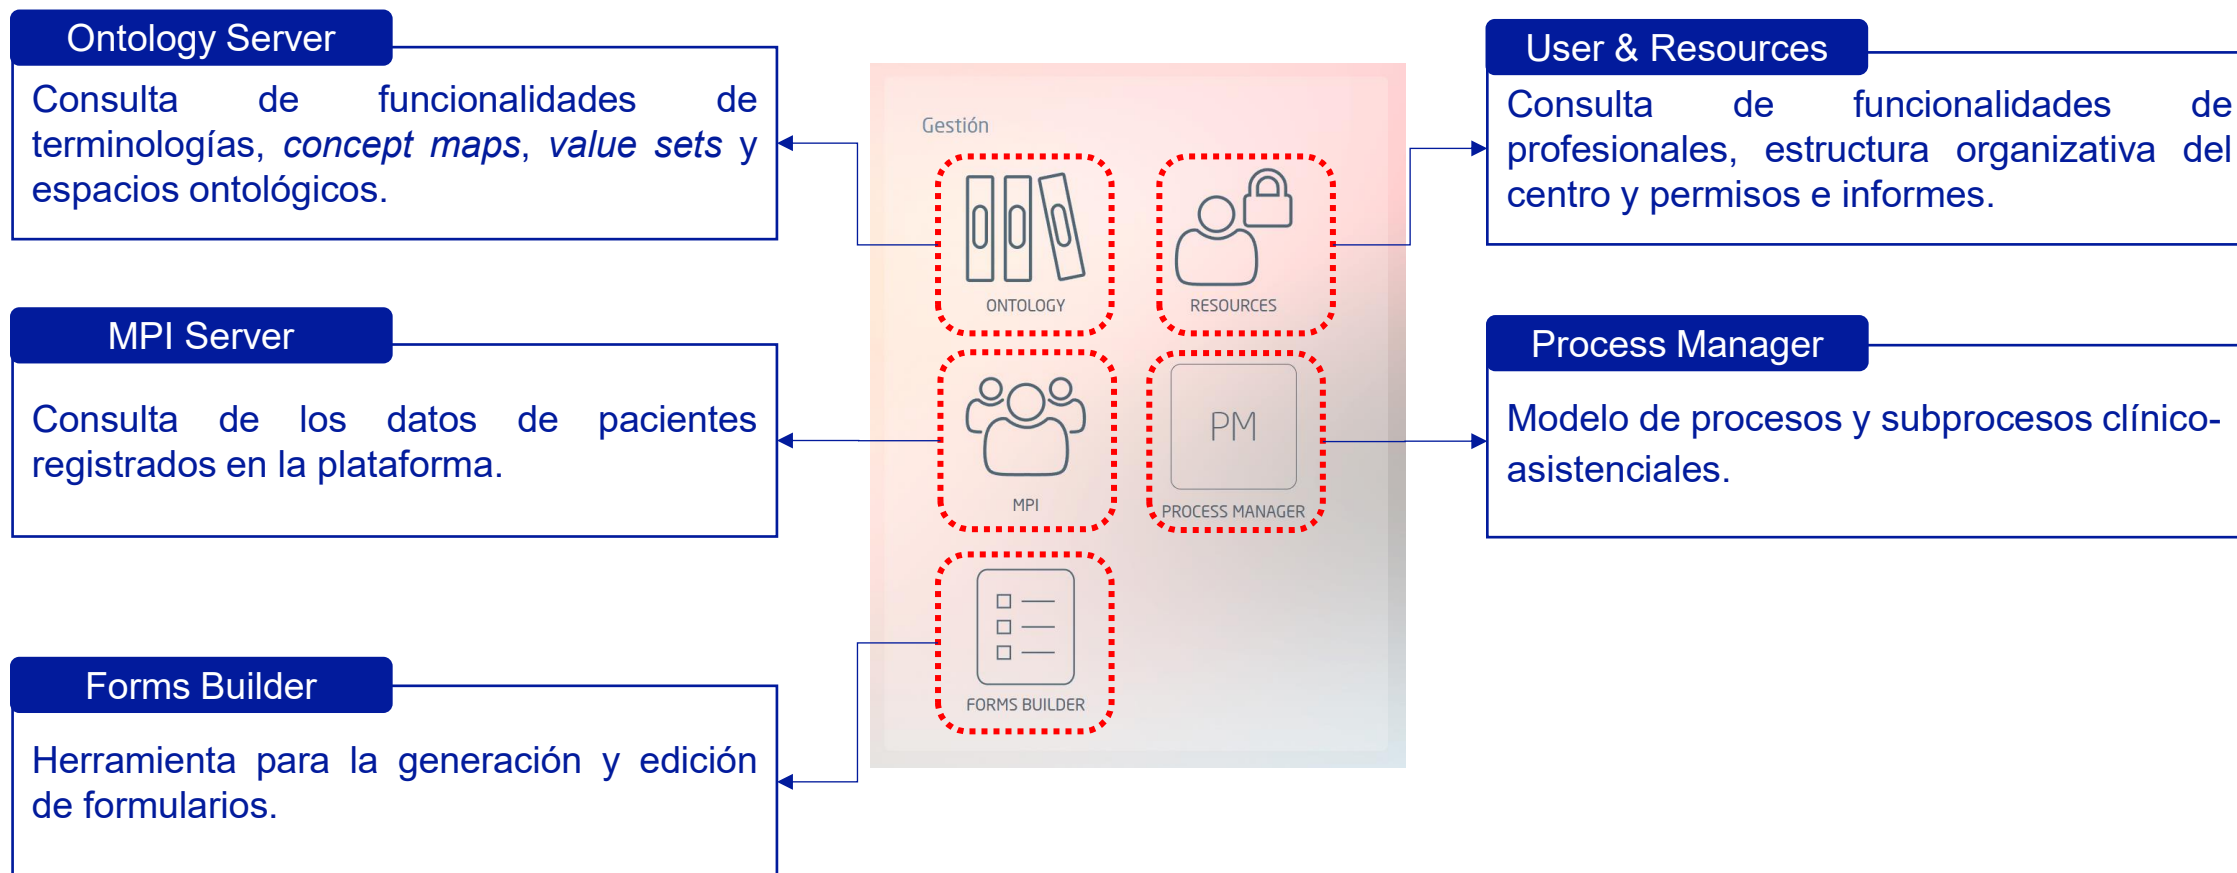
Ontology Server

Consulta de funcionalidades de terminologías, concept maps, value sets y espacios ontológicos.

MPI Server

Consulta de los datos de pacientes registrados en la plataforma.

Forms Builder

Herramienta para la generación y edición de formularios.

Gestión

ONTOLOGY

RESOURCES

MPI

PM

PROCESS MANAGER

FORMS BUILDER

User & Resources

Consulta de funcionalidades de profesionales, estructura organizativa del centro y permisos e informes.

Process Manager

Modelo de procesos y subprocesos clínico-asistenciales.